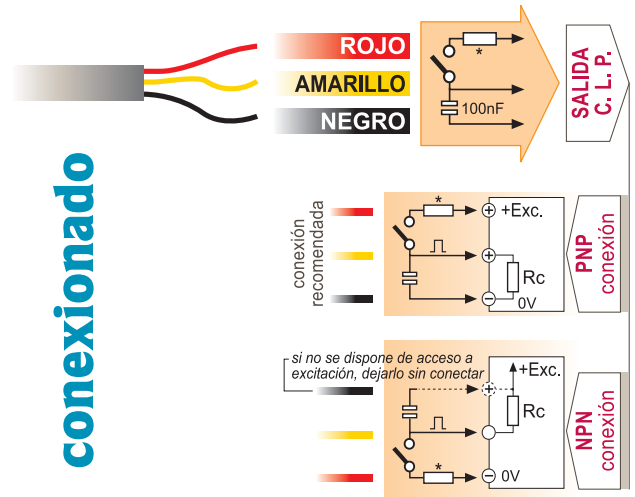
ROJO
AMARILLO
NEGRO

*
100nF

SALIDA
C. L. P.

conexionado

conexión recomendada

*
+Exc.
Rc
0V

PNP
conexión

si no se dispone de acceso a
excitación, dejarlo sin conectar

+Exc.
Rc
*
0V

NPN
conexión